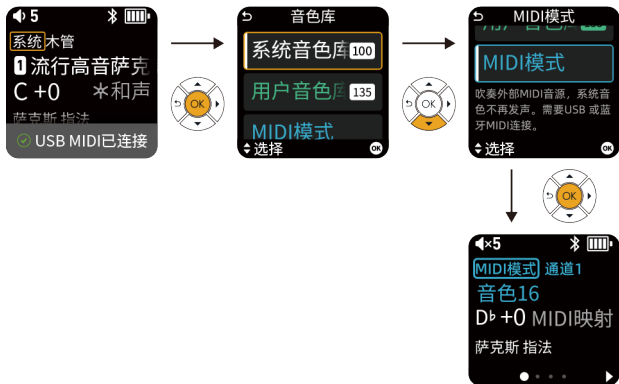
5
系统 木管
1 流行高音萨克
C +0 ✻和声
萨克斯 指法
USB MIDI已连接

OK

音色库
系统音色库 100
用户音色库 135
MIDI模式
选择

OK

MIDI模式
用户音色库
MIDI模式
吹奏外部MIDI音源，系统音色不再发声。需要USB 或蓝牙MIDI连接。
选择

OK

×5
MIDI模式 通道1
音色16
D♭ +0 MIDI映射
萨克斯 指法